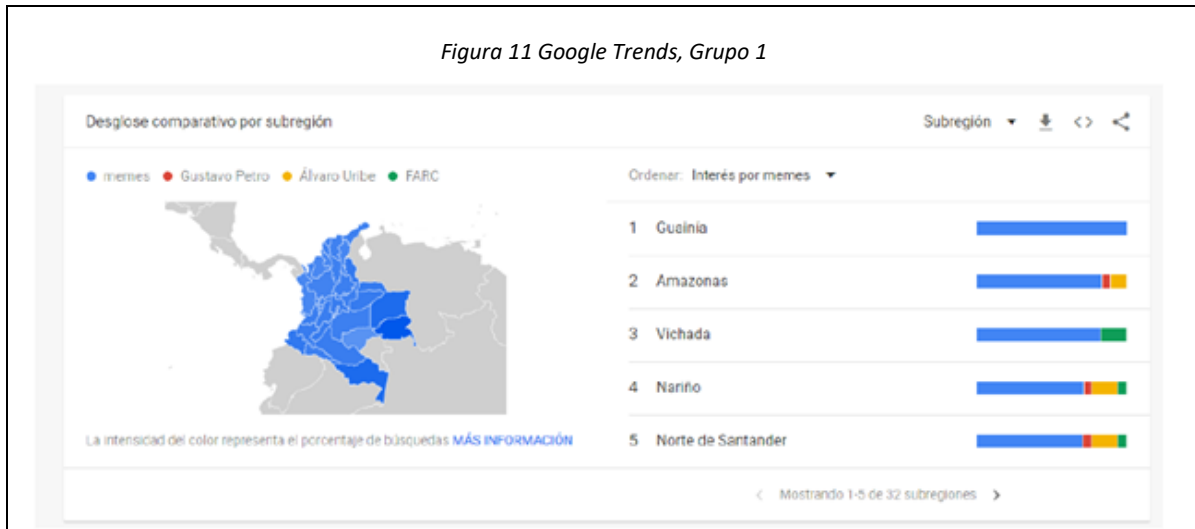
Figura 11 Google Trends, Grupo 1

Desglose comparativo por subregión

Subregión

memes Gustavo Petro Álvaro Uribe FARC

La intensidad del color representa el porcentaje de búsquedas MÁS INFORMACIÓN

Ordenar: Interés por memes

1 Guainía

2 Amazonas

3 Vichada

4 Nariño

5 Norte de Santander

Mostrando 1-5 de 32 subregiones